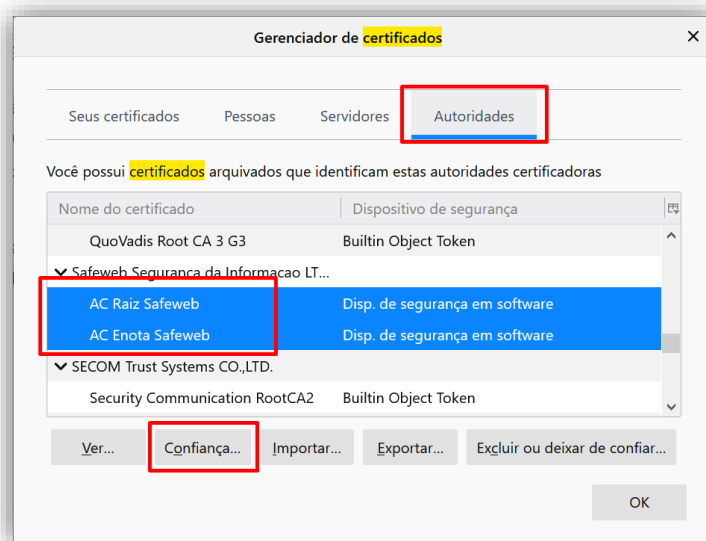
Gerenciador de certificados

Seus certificados | Pessoas | Servidores | Autoridades

Você possui certificados arquivados que identificam estas autoridades certificadoras

| Nome do certificado | Dispositivo de segurança |
|---|---|
| QuoVadis Root CA 3 G3 | Builtin Object Token |
| ⌄ Safeweb Seguranca da Informacao LT... | |
| AC Raiz Safeweb | Disp. de segurança em software |
| AC Enota Safeweb | Disp. de segurança em software |
| ⌄ SECOM Trust Systems CO.,LTD. | |
| Security Communication RootCA2 | Builtin Object Token |

Ver... Confiança... Importar... Exportar... Excluir ou deixar de confiar...

OK